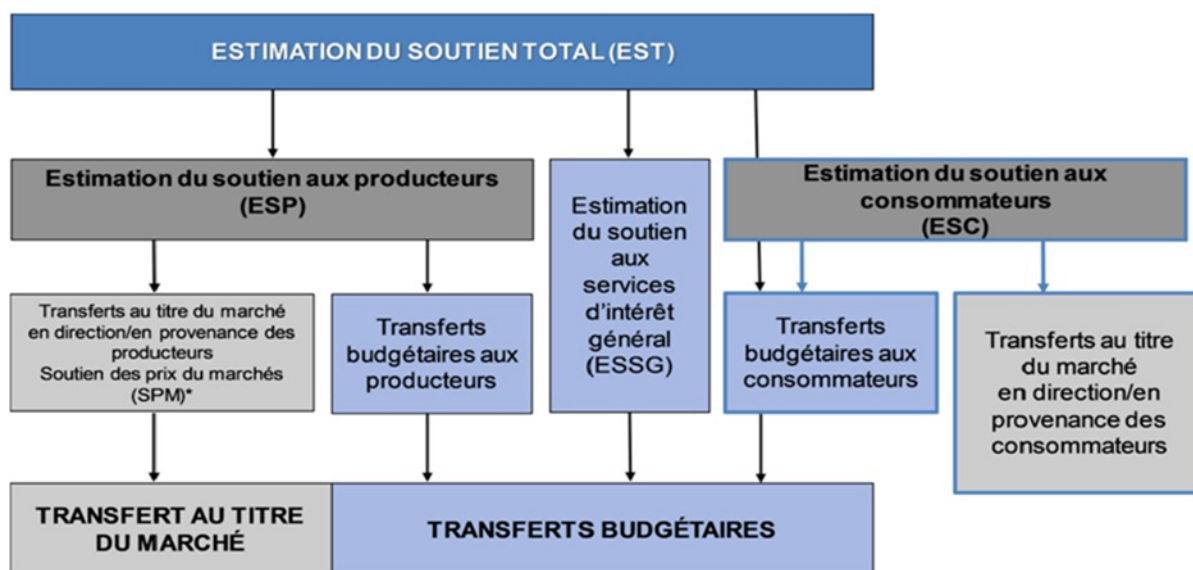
ESTIMATION DU SOUTIEN TOTAL (EST)

Estimation du soutien aux producteurs (ESP)

Estimation du soutien aux services d'intérêt général (ESSG)

Estimation du soutien aux consommateurs (ESC)

Transferts au titre du marché en direction/en provenance des producteurs
Soutien des prix du marchés (SPM)*

Transferts budgétaires aux producteurs

Transferts budgétaires aux consommateurs

Transferts au titre du marché en direction/en provenance des consommateurs

TRANSFERT AU TITRE DU MARCHÉ

TRANSFERTS BUDGÉTAIRES